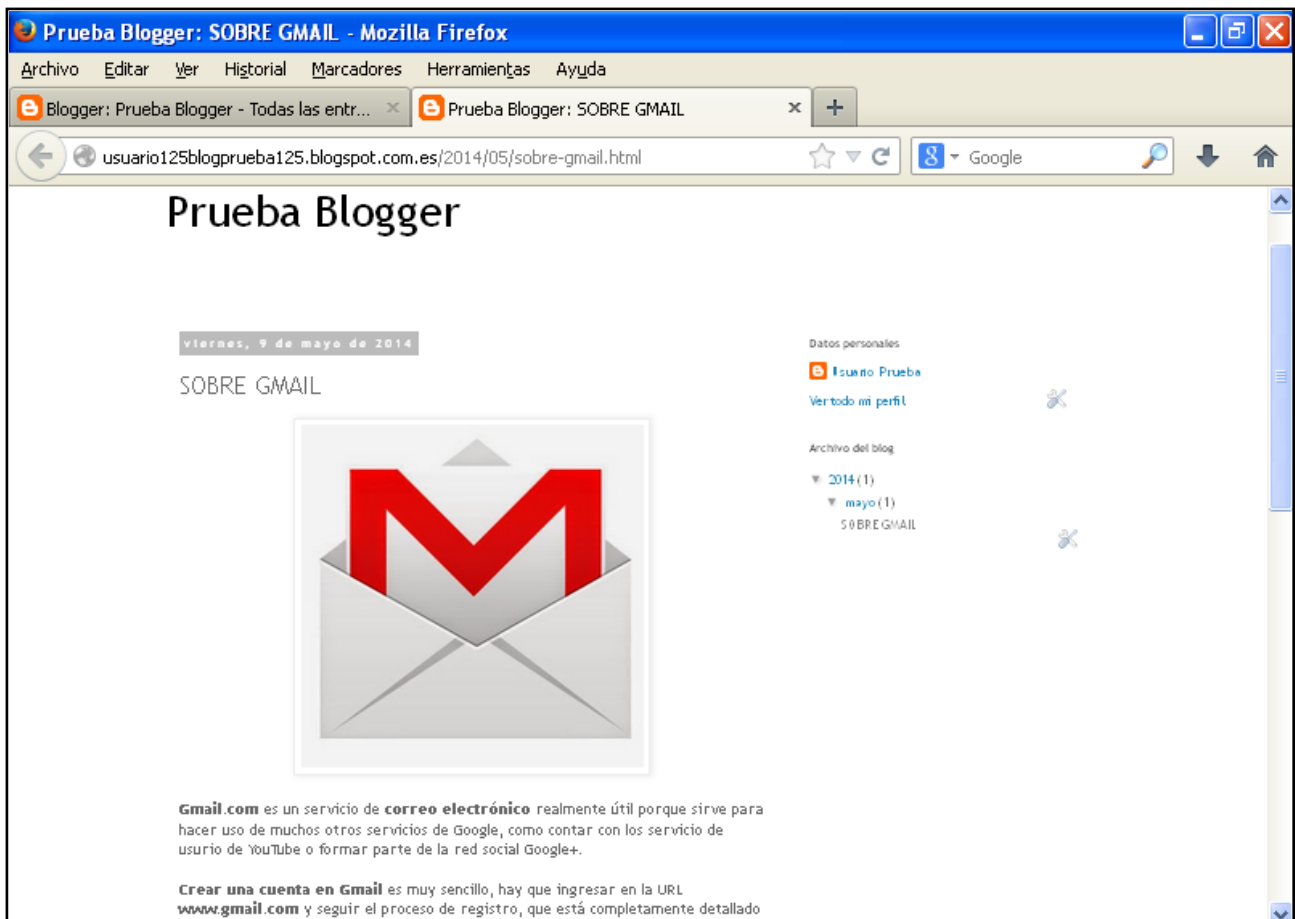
Prueba Blogger: SOBRE GMAIL - Mozilla Firefox

Archivo Editar Ver Historial Marcadores Herramientas Ayuda

Blogger: Prueba Blogger - Todas las entr... ×
Prueba Blogger: SOBRE GMAIL ×
+

usuario125blogprueba125.blogspot.com.es/2014/05/sobre-gmail.html

Google

Prueba Blogger

viernes, 9 de mayo de 2014

SOBRE GMAIL

**Gmail.com** es un servicio de **correo electrónico** realmente útil porque sirve para hacer uso de muchos otros servicios de Google, como contar con los servicio de usurio de YouTube o formar parte de la red social Google+.

**Crear una cuenta en Gmail** es muy sencillo, hay que ingresar en la URL **www.gmail.com** y seguir el proceso de registro, que está completamente detallado

Datos personales

Usuario Prueba

Ver todo mi perfil

Archivo del blog

▼ 2014 (1)
▼ mayo (1)
SOBRE GMAIL